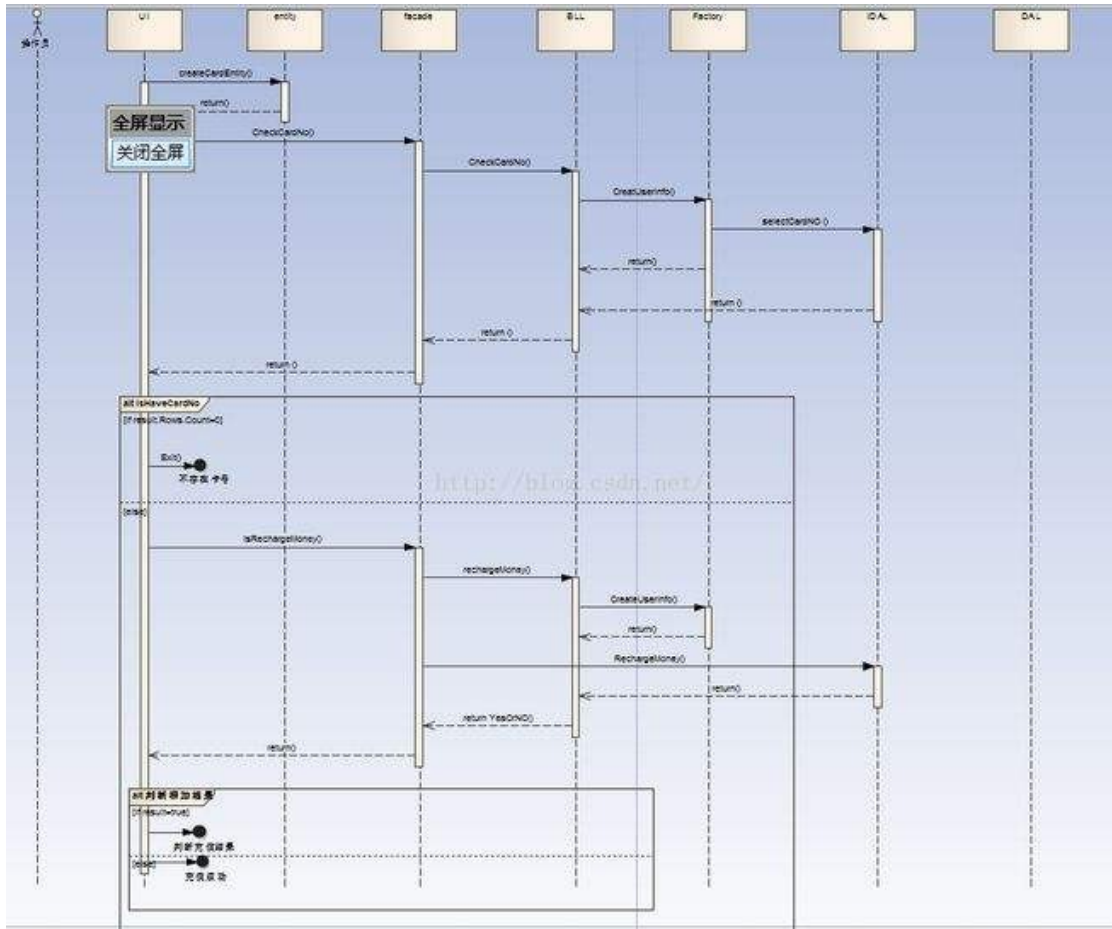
操作员

UI

entity

facade

BLL

Factory

IDAL

DAL

createCardEntity()

return()

全屏显示

关闭全屏

CheckCardNo()

CheckCardNo()

CreatUserInfo()

selectCardNO ()

return()

return ()

return ()

return ()

alt isHaveCardNo

[if result.Rows.Count=0]

Exit()

不存在卡号

http://blog.csdn.net/

[else]

IsRechargeMoney()

rechargeMoney()

CreateUserInfo()

return()

RechargeMoney()

return()

return YesOrNO()

return()

alt 判断添加结果

[if result=true]

判断充值结果

[else]

充值成功